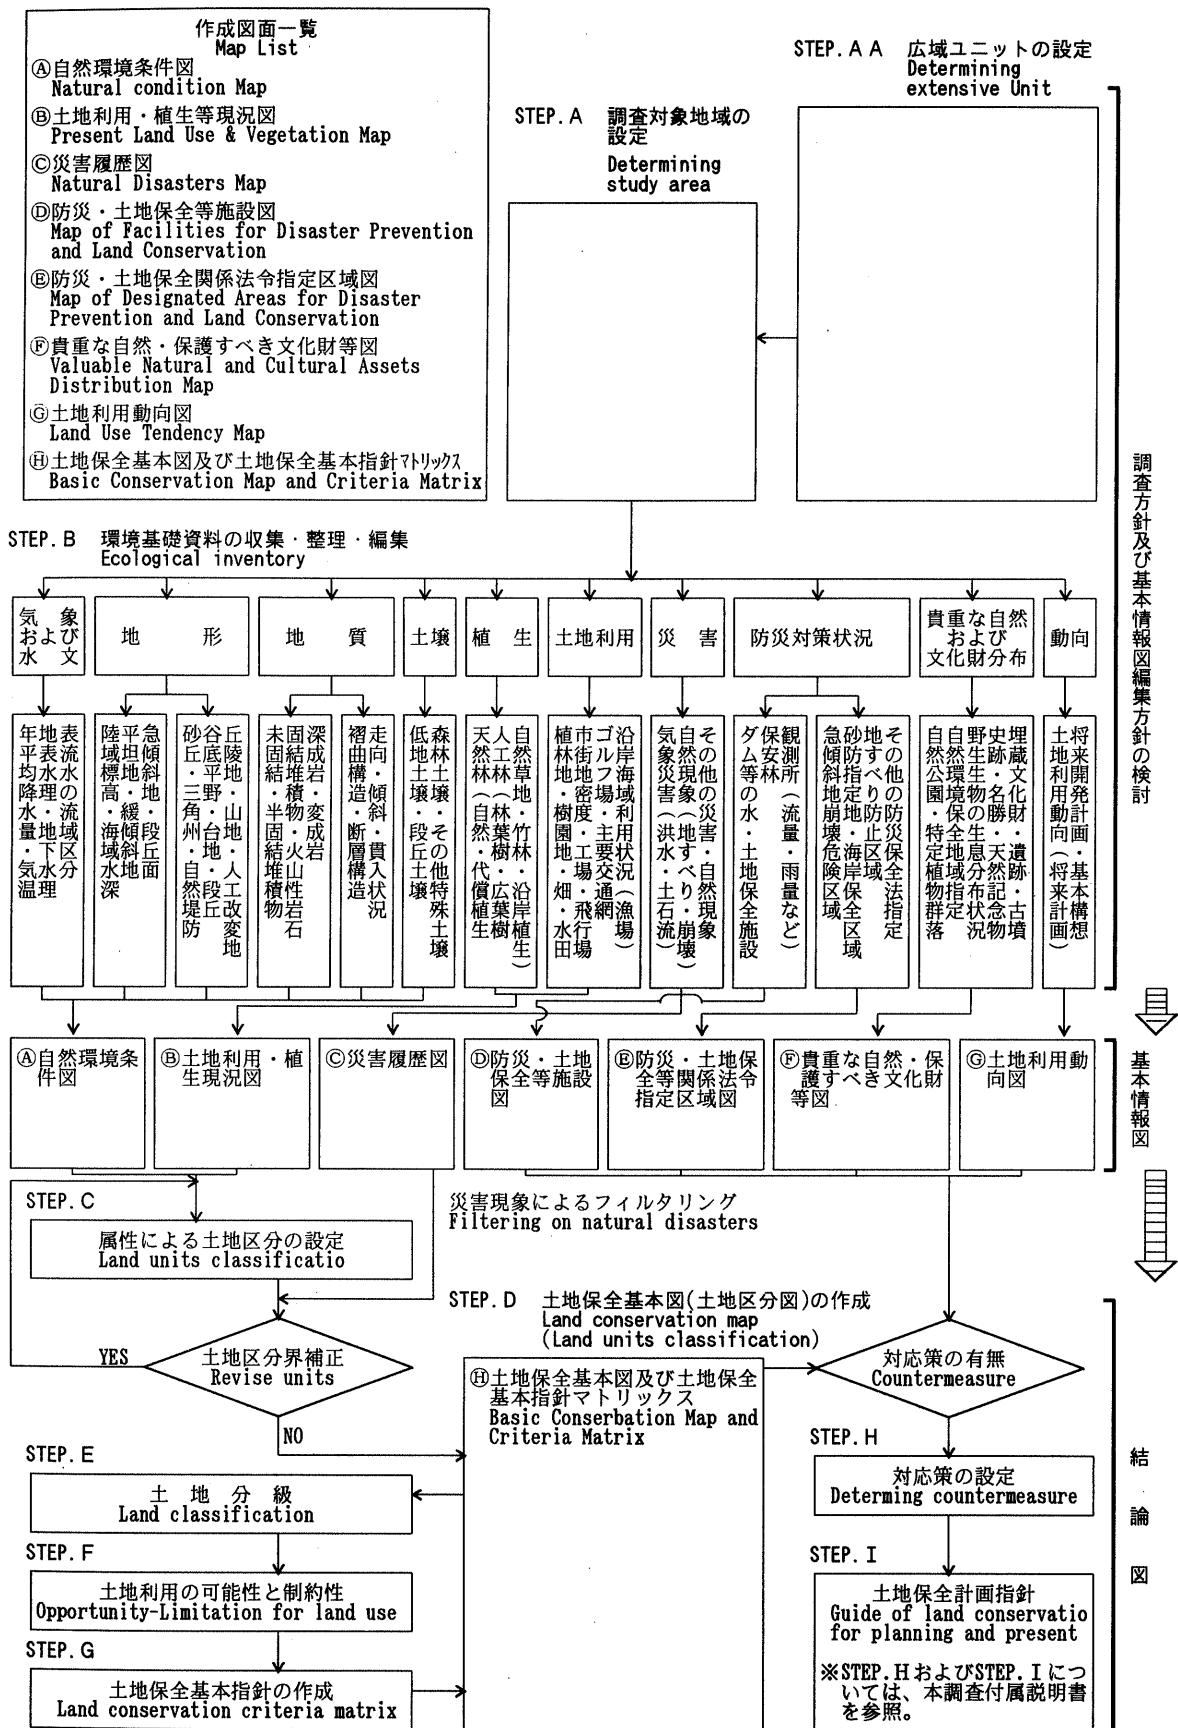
作成図面一覧
Map List
Ⓐ自然環境条件図
Natural condition Map
Ⓑ土地利用・植生等現況図
Present Land Use & Vegetation Map
Ⓒ災害履歴図
Natural Disasters Map
Ⓓ防災・土地保全等施設図
Map of Facilities for Disaster Prevention and Land Conservation
Ⓔ防災・土地保全関係法令指定区域図
Map of Designated Areas for Disaster Prevention and Land Conservation
Ⓕ貴重な自然・保護すべき文化財等図
Valuable Natural and Cultural Assets Distribution Map
Ⓖ土地利用動向図
Land Use Tendency Map
Ⓗ土地保全基本図及び土地保全基本指針マトリックス
Basic Conservation Map and Criteria Matrix

STEP. A A 広域ユニットの設定
Determining extensive Unit

STEP. A 調査対象地域の設定
Determining study area

調査方針及び基本情報図編集方針の検討

STEP. B 環境基礎資料の収集・整理・編集
Ecological inventory

気象および水文
地形
地質
土壌
植生
土地利用
災害
防災対策状況
貴重な自然および文化財分布
動向

年平均降水量・気温
地表水・流域区分
表流水・地下水理
急傾斜地・段丘面
平坦地・緩傾斜地
陸域標高・海域水深
丘陵地・山地・人工改変地
谷底平野・台地・段丘
砂丘・三角州・自然堤防
深成岩・変成岩
固結堆積物・火山性岩石
未固結・半固結堆積物
走向・傾斜・貫入状況
褶曲構造・断層構造
森林土壌・その他特殊土壌
低地土壌・段丘土壌
自然草地・沿岸植生
人工林(針葉樹・広葉樹)
天然林(自然・代償植生)
沿岸海域利用状況(漁場)
ゴルフ場・主要交通網
市街地・工場・飛行場
植林地・樹園地・畑・水田
その他の災害・自然現象
自然現象(地すべり・崩壊)
気象災害(洪水・土石流)
観測所(流量・雨量など)
保安林
ダム等の水・土地保全施設
その他の防災保全法指定
地すべり防止区域
砂防指定地・海岸保全区域
急傾斜地崩壊危険区域
埋蔵文化財・遺跡・古墳
史跡・名勝・天然記念物
野生生物の生息状況
自然環境保全地域指定
自然公園・特定植物群落
将来開発計画・基本構想
土地利用動向(将来計画)

Ⓐ自然環境条件図
Ⓑ土地利用・植生現況図
Ⓒ災害履歴図
Ⓓ防災・土地保全等施設図
Ⓔ防災・土地保全等関係法令指定区域図
Ⓕ貴重な自然・保護すべき文化財等図
Ⓖ土地利用動向図

基本情報図

STEP. C
属性による土地区分の設定
Land units classificatio

災害現象によるフィルタリング
Filtering on natural disasters

STEP. D 土地保全基本図(土地区分図)の作成
Land conservation map
(Land units classification)

YES
土地区分界補正
Revise units
NO

Ⓗ土地保全基本図及び土地保全基本指針マトリックス
Basic Conserbation Map and Criteria Matrix

対応策の有無
Countermeasure

STEP. H
対応策の設定
Determing countermeasure

結論図

STEP. E
土 地 分 級
Land classification

STEP. F
土地利用の可能性と制約性
Opportunity-Limitation for land use

STEP. G
土地保全基本指針の作成
Land conservation criteria matrix

STEP. I
土地保全計画指針
Guide of land conservatio for planning and present

※STEP. HおよびSTEP. Iについては、本調査付属説明書を参照。